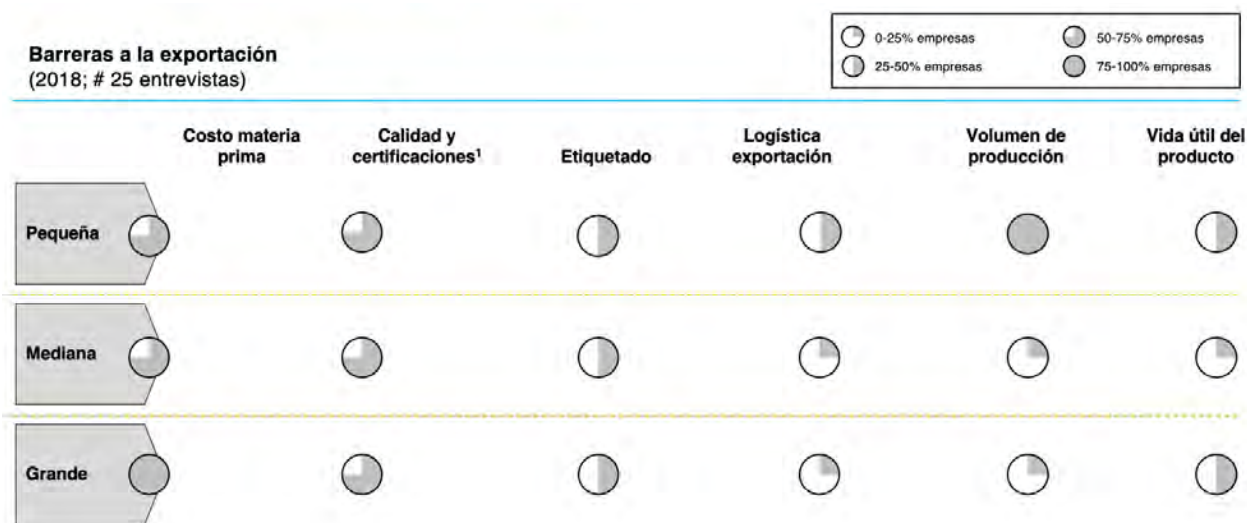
Barreras a la exportación
(2018; # 25 entrevistas)

0-25% empresas
25-50% empresas
50-75% empresas
75-100% empresas

| | Costo materia prima | Calidad y certificaciones$^1$ | Etiquetado | Logística exportación | Volumen de producción | Vida útil del producto |
|---|---|---|---|---|---|---|
| Pequeña | | | | | | |
| Mediana | | | | | | |
| Grande | | | | | | |